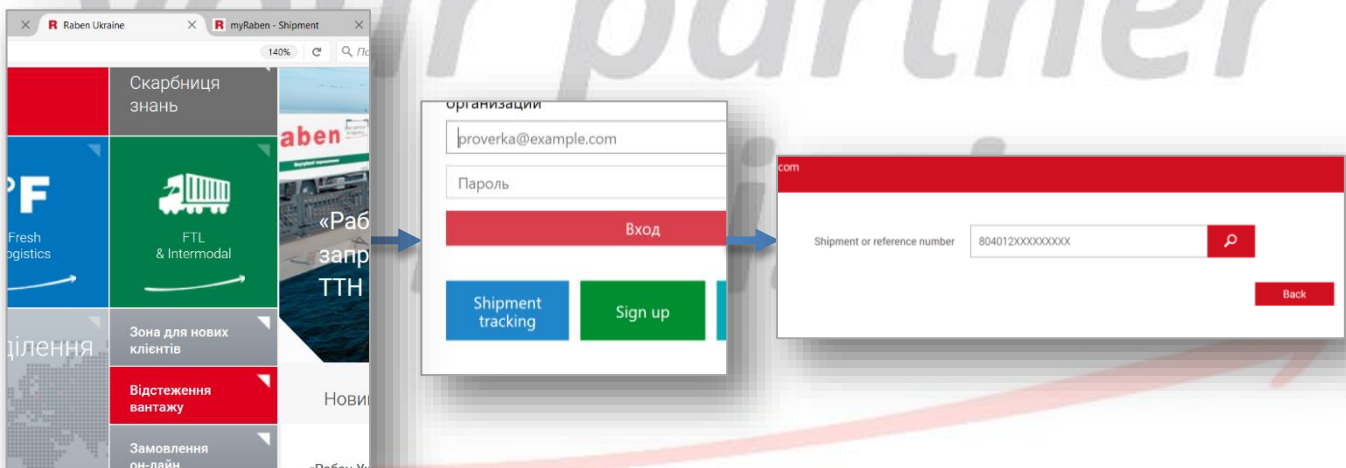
r partner

Raben Ukraine
myRaben - Shipment
140%
По

Скарбниця знань

F
Fresh
ogistics

FTL
& Intermodal

аben

«Раб
запр
ТТН

ділення

Зона для нових клієнтів

Відстеження вантажу

Замовлення он-лайн

Нови

«Рабен Ук

организации
proverka@example.com
Пароль
Вход

Shipment tracking
Sign up

com
Shipment or reference number
804012XXXXXXXXX
Back